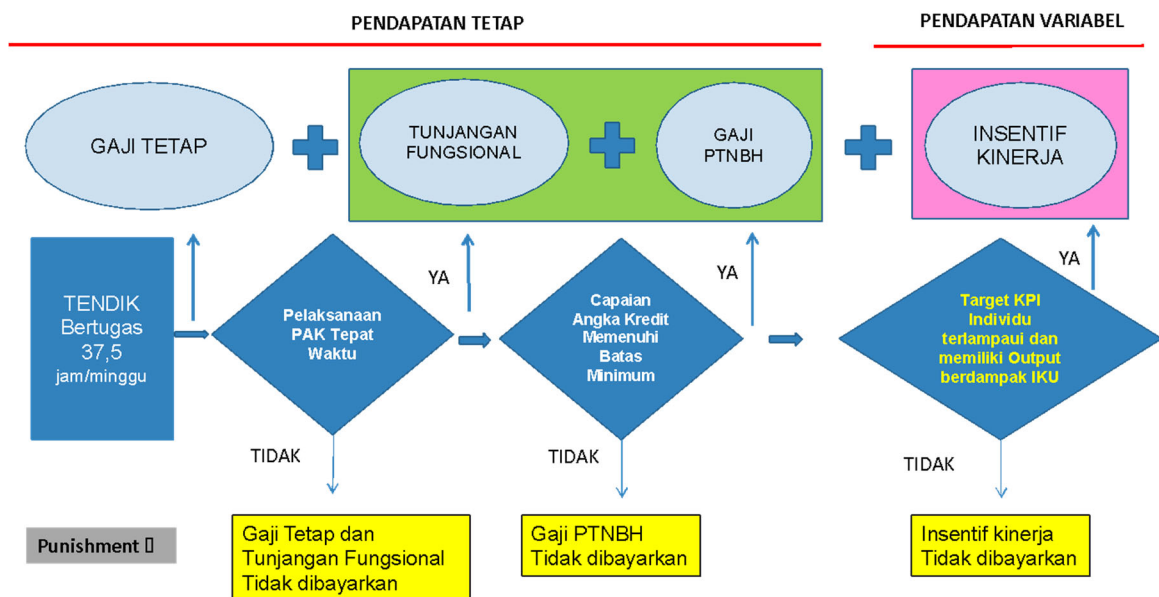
PENDAPATAN TETAP

PENDAPATAN VARIABEL

GAJI TETAP

TUNJANGAN FUNGSIONAL

GAJI PTNBH

INSENTIF KINERJA

TENDIK Bertugas 37,5 jam/minggu

Pelaksanaan PAK Tepat Waktu

YA

TIDAK

Capaian Angka Kredit Memenuhi Batas Minimum

YA

TIDAK

Target KPI Individu terlampaui dan memiliki Output berdampak IKU

YA

TIDAK

Punishment ▯

Gaji Tetap dan Tunjangan Fungsional Tidak dibayarkan

Gaji PTNBH Tidak dibayarkan

Insentif kinerja Tidak dibayarkan